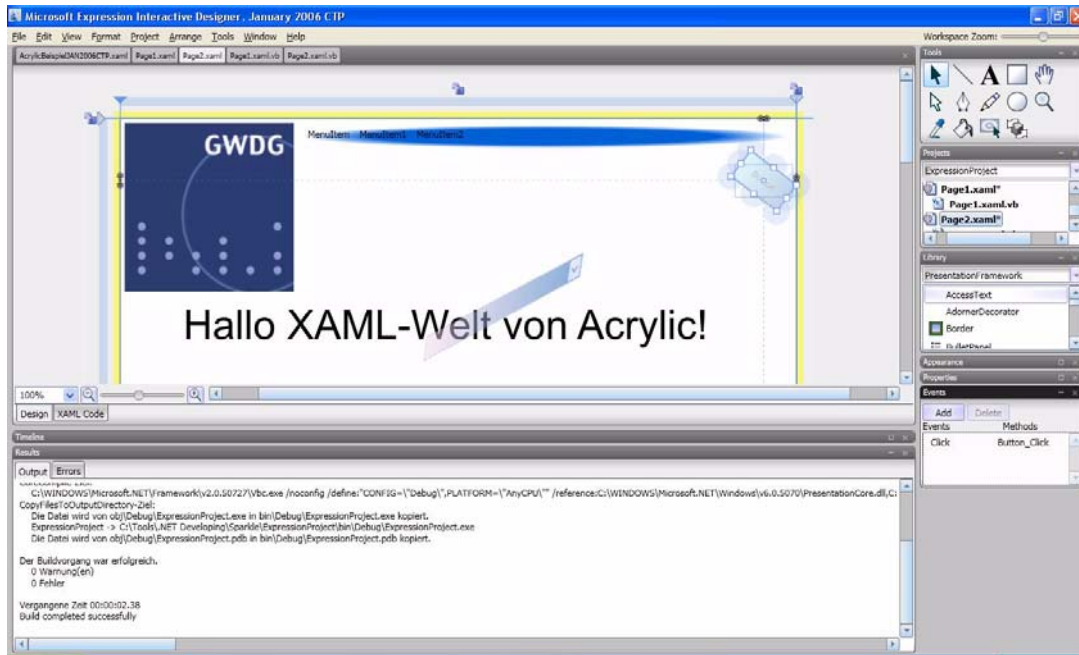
Microsoft Expression Interactive Designer, January 2006 CTP

File Edit View Format Project Arrange Tools Window Help

Workspace Zoom:

AcrylicBeispielJAN2006CTP.xaml Page1.xaml Page2.xaml Page1.xaml.vb Page2.xaml.vb

GWDG

MenuItem MenuItem1 MenuItem2

Hallo XAML-Welt von Acrylic!

100%

Design XAML Code

Timeline

Results

Output Errors

C:\WINDOWS\Microsoft.NET\Framework\v2.0.50727\Vbc.exe /noconfig /define:"CONFIG=\"Debug\",PLATFORM=\"AnyCPU\"" /reference:C:\WINDOWS\Microsoft.NET\Windows\v6.0.5070\PresentationCore.dll,C:
CopyFilesToOutputDirectory-Ziel:
Die Datei wird von obj\Debug\ExpressionProject.exe in bin\Debug\ExpressionProject.exe kopiert.
ExpressionProject -> C:\Tools\.NET Developing\Sparkle\ExpressionProject\bin\Debug\ExpressionProject.exe
Die Datei wird von obj\Debug\ExpressionProject.pdb in bin\Debug\ExpressionProject.pdb kopiert.

Der Buildvorgang war erfolgreich.
0 Warnung(en)
0 Fehler

Vergangene Zeit 00:00:02.38
Build completed successfully

Tools

Projects

ExpressionProject

Page1.xaml*

Page1.xaml.vb

Page2.xaml*

Library

PresentationFramework

AccessText

AdornerDecorator

Border

BulletPanel

Appearance

Properties

Events

Add Delete

Events Methods

Click Button_Click